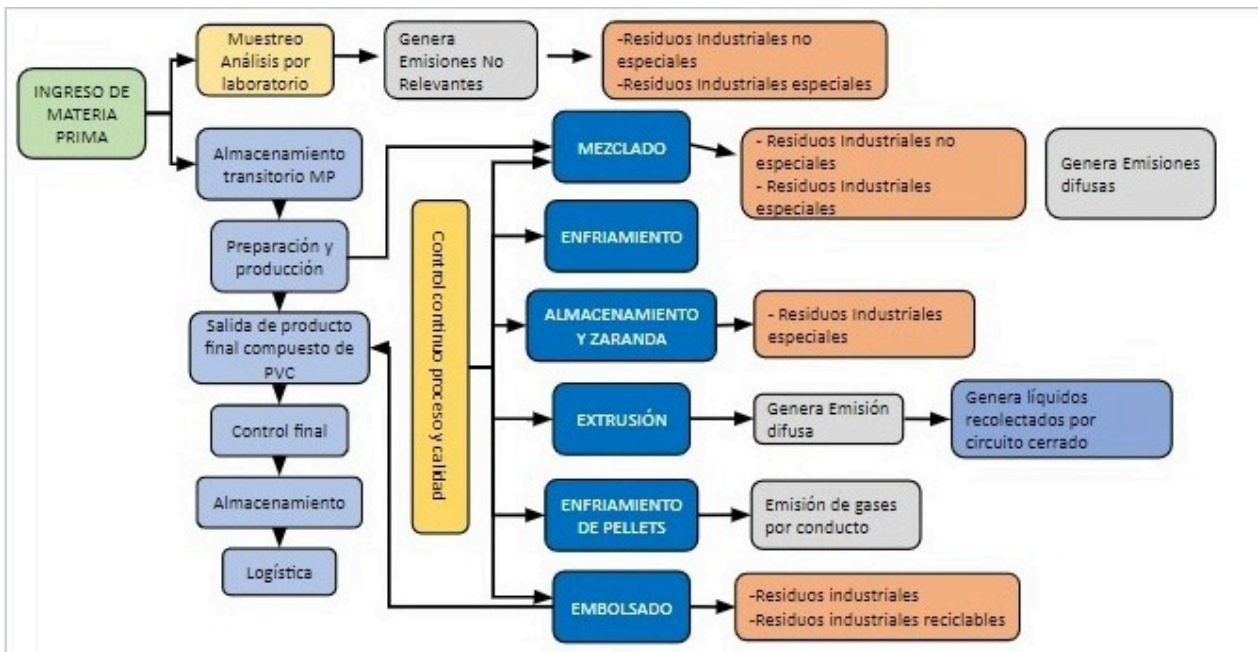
INGRESO DE MATERIA PRIMA

Muestreo Análisis por laboratorio

Genera Emisiones No Relevantes

-Residuos Industriales no especiales
-Residuos Industriales especiales

Almacenamiento transitorio MP

Preparación y producción

Salida de producto final compuesto de PVC

Control final

Almacenamiento

Logística

Control continuo proceso y calidad

MEZCLADO

- Residuos Industriales no especiales
- Residuos Industriales especiales

Genera Emisiones difusas

ENFRIAMIENTO

ALMACENAMIENTO Y ZARANDA

- Residuos Industriales especiales

EXTRUSIÓN

Genera Emisión difusa

Genera líquidos recolectados por circuito cerrado

ENFRIAMIENTO DE PELLETS

Emisión de gases por conducto

EMBOLSADO

-Residuos industriales
-Residuos industriales reciclables